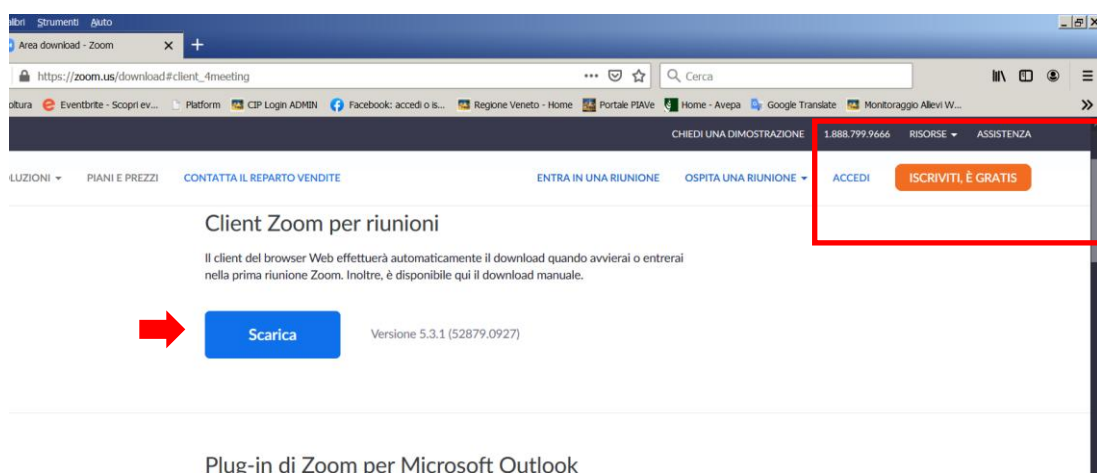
albri Strumenti Aiuto

Area download - Zoom ×  +

https://zoom.us/download#client_4meeting  ··· Cerca

oltura Eventbrite - Scopri ev... Platform CIP Login ADMIN Facebook: accedi o is... Regione Veneto - Home Portale PIAVe Home - Avepa Google Translate Monitoraggio Allievi W...

CHIEDI UNA DIMOSTRAZIONE 1.888.799.9666 RISORSE ASSISTENZA

LUZIONI PIANI E PREZZI CONTATTA IL REPARTO VENDITE ENTRA IN UNA RIUNIONE OSPITA UNA RIUNIONE ACCEDI ISCRIVITI, È GRATIS

Client Zoom per riunioni

Il client del browser Web effettuerà automaticamente il download quando avvierai o entrerai nella prima riunione Zoom. Inoltre, è disponibile qui il download manuale.

Scarica  Versione 5.3.1 (52879.0927)

Plug-in di Zoom per Microsoft Outlook